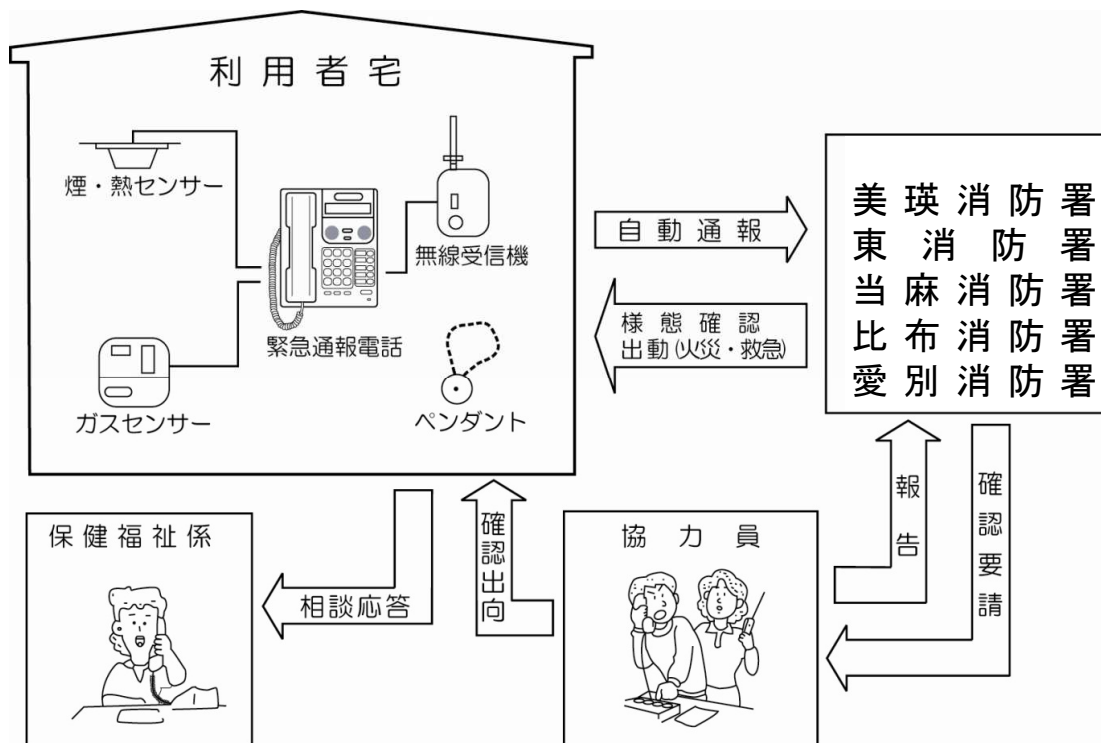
利用者宅

煙・熱センサー

無線受信機

緊急通報電話

ガスセンサー

ペンダント

自動通報

様態確認
出動（火災・救急）

美瑛消防署
東消防署
当麻消防署
比布消防署
愛別消防署

報告

確認要請

保健福祉係

相談応答

確認出向

協力員